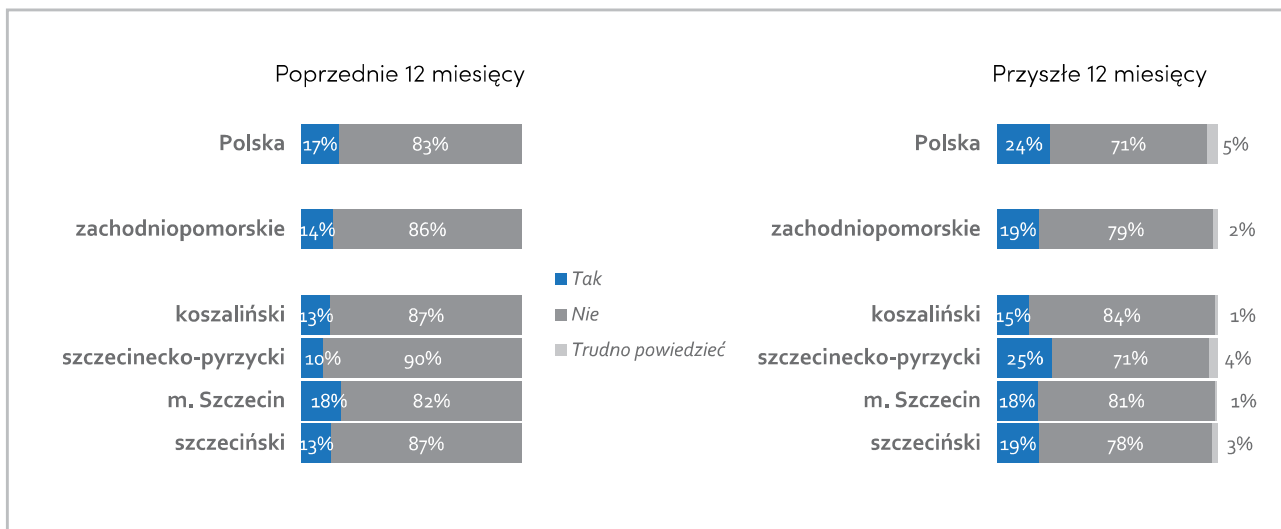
Poprzednie 12 miesięcy

Polska 17% 83%

zachodniopomorskie 14% 86%

koszaliński 13% 87%

szczecinecko-pyrzycki 10% 90%

m. Szczecin 18% 82%

szczeciński 13% 87%

Tak

Nie

Trudno powiedzieć

Przyszłe 12 miesięcy

Polska 24% 71% 5%

zachodniopomorskie 19% 79% 2%

koszaliński 15% 84% 1%

szczecinecko-pyrzycki 25% 71% 4%

m. Szczecin 18% 81% 1%

szczeciński 19% 78% 3%